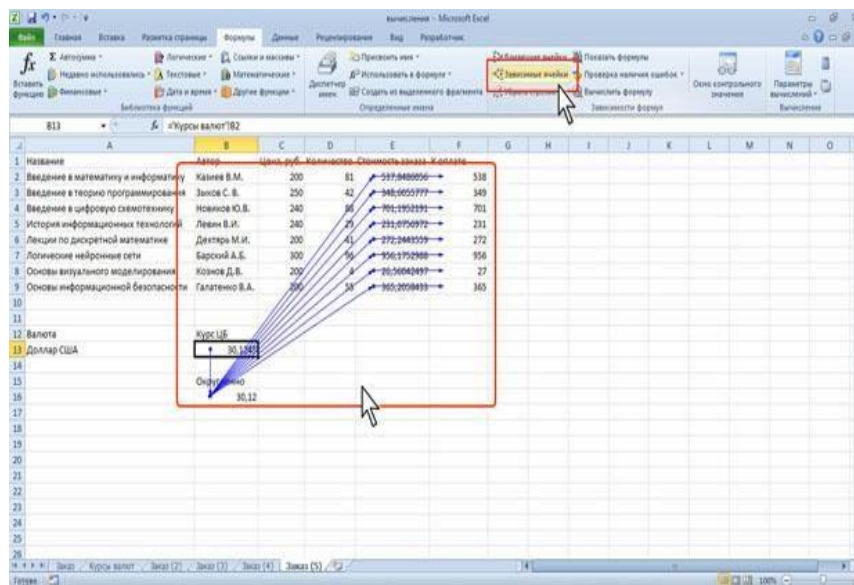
вычисления - Microsoft Excel

Файл Главная Вставка Разметка страницы Формулы Данные Рецензирование Вид Разработчик

Вставить функцию
Σ Автосумма
Недавно использовались
Финансовые
Логические
Текстовые
Дата и время
Ссылки и массивы
Математические
Другие функции
Библиотека функций
Диспетчер имен
Присвоить имя
Использовать в формуле
Создать из выделенного фрагмента
Определенные имена
Влияющие ячейки
Зависимые ячейки
Убрать стрелки
Показать формулы
Проверка наличия ошибок
Вычислить формулу
Зависимости формул
Окно контрольного значения
Параметры вычислений
Вычисление

B13 $f_x$ ='Курсы валют'!B2

| | A | B | C | D | E | F |
|---|---|---|---|---|---|---|
| 1 | Название | Автор | Цена, руб. | Количество | Стоимость заказа | К оплате |
| 2 | Введение в математику и информатику | Казиев В.М. | 200 | 81 | 537,8480056 | 538 |
| 3 | Введение в теорию программирования | Зыков С.В. | 250 | 42 | 348,6655777 | 349 |
| 4 | Введение в цифровую схемотехнику | Новиков Ю.В. | 240 | 88 | 701,1952191 | 701 |
| 5 | История информационных технологий | Левин В.И. | 240 | 29 | 231,0756972 | 231 |
| 6 | Лекции по дискретной математике | Дехтярь М.И. | 200 | 41 | 272,2443559 | 272 |
| 7 | Логические нейронные сети | Барский А.Б. | 300 | 96 | 956,1752988 | 956 |
| 8 | Основы визуального моделирования | Кознов Д.В. | 200 | 4 | 26,56042497 | 27 |
| 9 | Основы информационной безопасности | Галатенко В.А. | 200 | 55 | 365,2058433 | 365 |
| 12 | Валюта | Курс ЦБ | | | | |
| 13 | Доллар США | 30,1245 | | | | |
| 15 | | Округлено | | | | |
| 16 | | 30,12 | | | | |

Заказ Курсы валют Заказ (2) Заказ (3) Заказ (4) Заказ (5)
Готово 100%